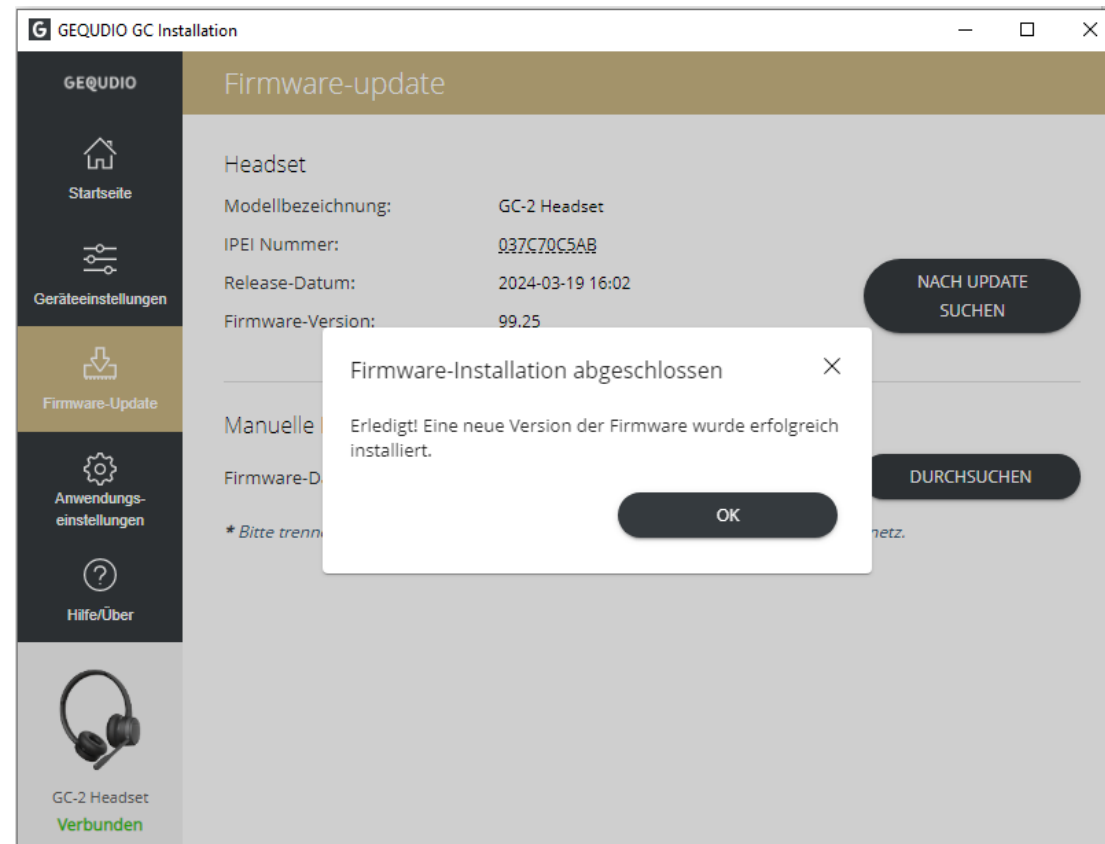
G GEQUDIO GC Installation

GEQUDIO

Startseite

Geräteeinstellungen

Firmware-Update

Anwendungs-einstellungen

Hilfe/Über

GC-2 Headset
Verbunden

Firmware-update

Headset

Modellbezeichnung: GC-2 Headset
IPEI Nummer: 037C70C5AB
Release-Datum: 2024-03-19 16:02
Firmware-Version: 99.25

NACH UPDATE SUCHEN

Manuelle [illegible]

Firmware-D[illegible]

DURCHSUCHEN

* Bitte trenn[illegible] netz.

Firmware-Installation abgeschlossen

Erledigt! Eine neue Version der Firmware wurde erfolgreich installiert.

OK